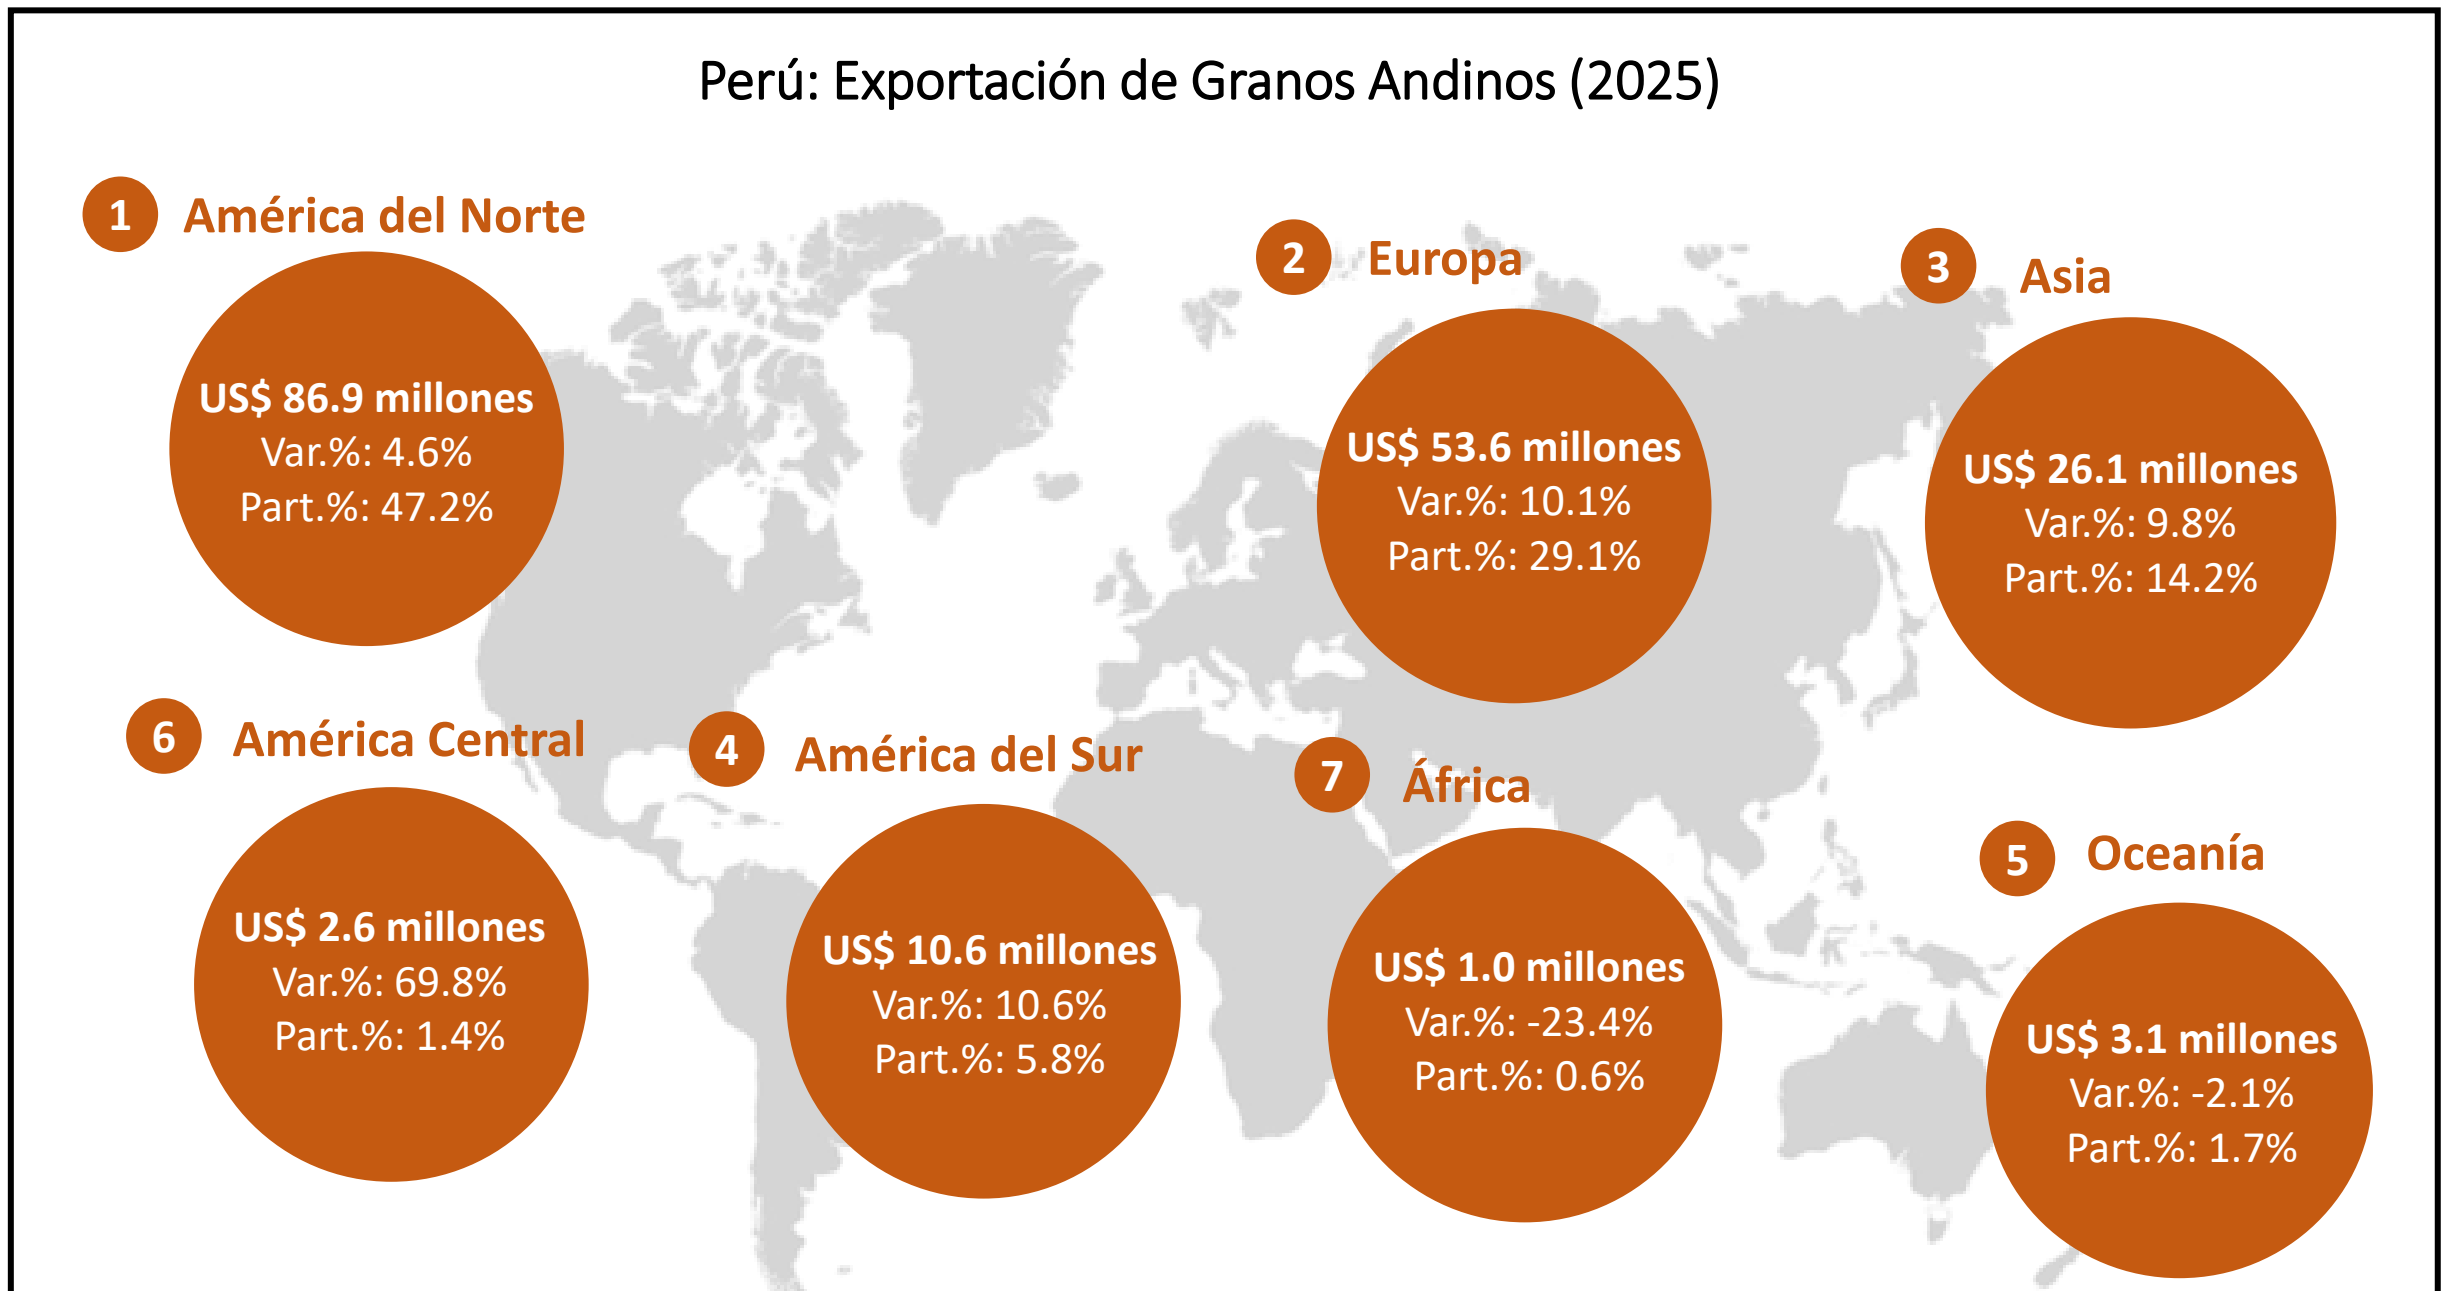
Perú: Exportación de Granos Andinos (2025)

1 América del Norte

US$ 86.9 millones
Var.%: 4.6%
Part.%: 47.2%

2 Europa

US$ 53.6 millones
Var.%: 10.1%
Part.%: 29.1%

3 Asia

US$ 26.1 millones
Var.%: 9.8%
Part.%: 14.2%

6 América Central

US$ 2.6 millones
Var.%: 69.8%
Part.%: 1.4%

4 América del Sur

US$ 10.6 millones
Var.%: 10.6%
Part.%: 5.8%

7 África

US$ 1.0 millones
Var.%: -23.4%
Part.%: 0.6%

5 Oceanía

US$ 3.1 millones
Var.%: -2.1%
Part.%: 1.7%